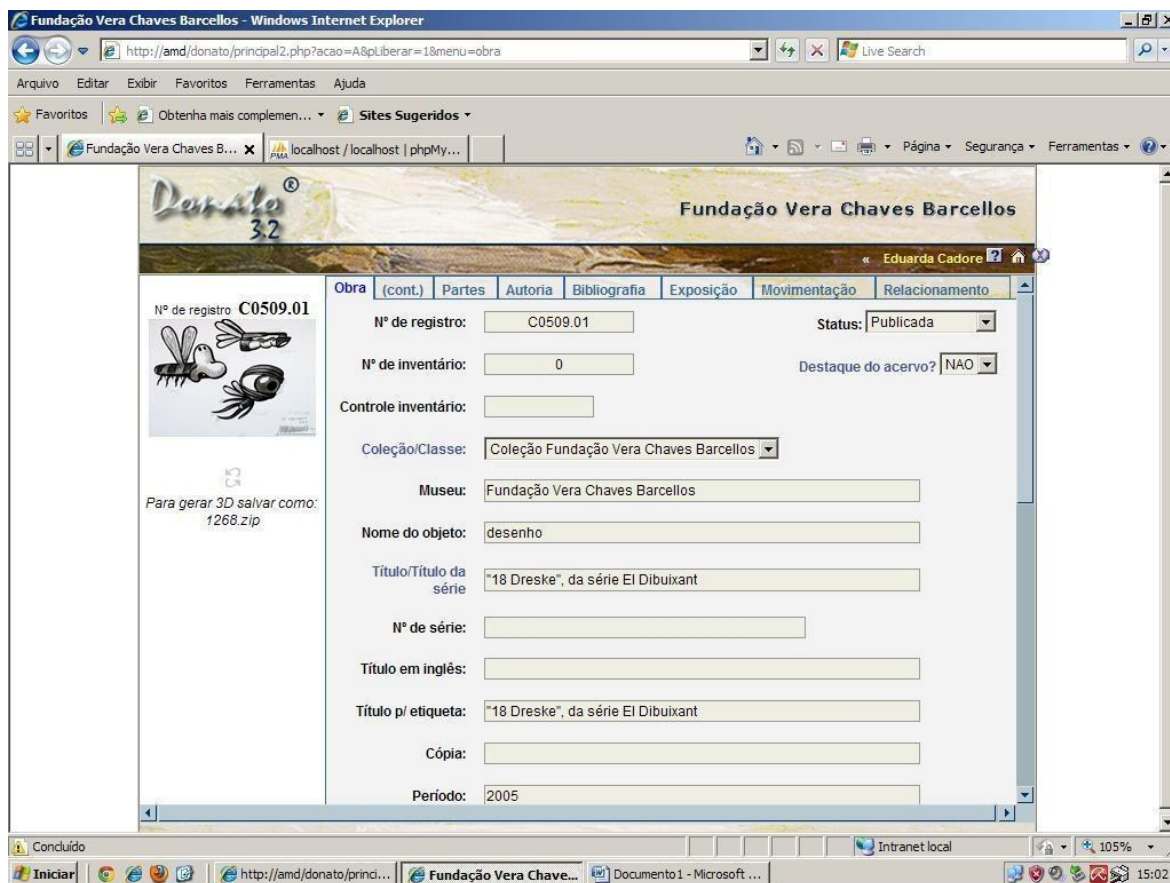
Fundação Vera Chaves Barcellos - Windows Internet Explorer

http://amd/donato/principal2.php?acao=A&pLiberar=1&menu=obra

Live Search

Arquivo Editar Exibir Favoritos Ferramentas Ajuda

Favoritos Obtenha mais complemen... Sites Sugeridos

Fundação Vera Chaves B... localhost / localhost | phpMy...

Página Segurança Ferramentas

Donato® 3.2

Fundação Vera Chaves Barcellos

« Eduarda Cadore

Obra (cont.) Partes Autoria Bibliografia Exposição Movimentação Relacionamento

Nº de registro C0509.01

Para gerar 3D salvar como: 1268.zip

| | |
|---|---|
| Nº de registro: | C0509.01 |
| Status: | Publicada |
| Nº de inventário: | 0 |
| Destaque do acervo? | NAO |
| Controle inventário: | |
| Coleção/Classe: | Coleção Fundação Vera Chaves Barcellos |
| Museu: | Fundação Vera Chaves Barcellos |
| Nome do objeto: | desenho |
| Título/Título da série | "18 Dreske", da série El Dibuixant |
| Nº de série: | |
| Título em inglês: | |
| Título p/ etiqueta: | "18 Dreske", da série El Dibuixant |
| Cópia: | |
| Período: | 2005 |

Concluído

Intranet local

105%

Iniciar http://amd/donato/princi... Fundação Vera Chave... Documento1 - Microsoft ...

15:02